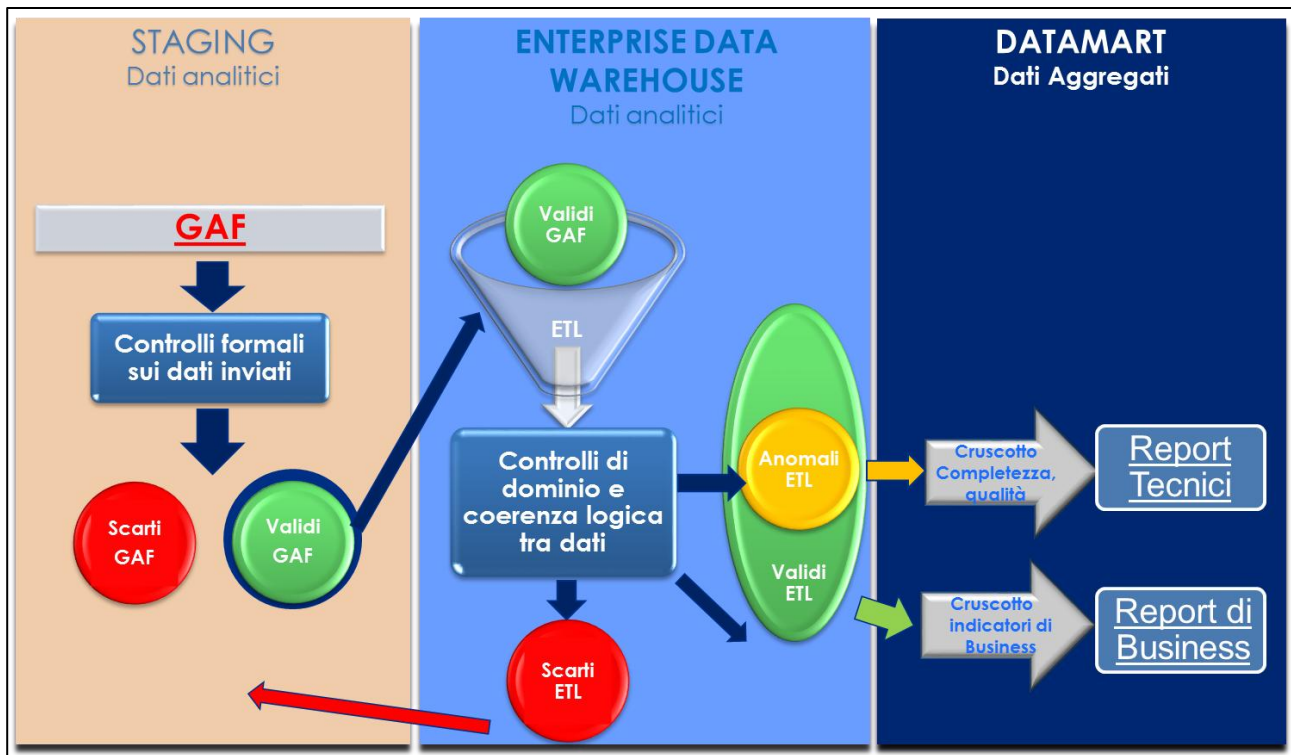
STAGING
Dati analitici

GAF

Controlli formali sui dati inviati

Scarti GAF

Validi GAF

ENTERPRISE DATA WAREHOUSE
Dati analitici

Validi GAF

ETL

Controlli di dominio e coerenza logica tra dati

Scarti ETL

Anomali ETL

Validi ETL

DATAMART
Dati Aggregati

Cruscotto Completezza, qualità

Report Tecnici

Cruscotto indicatori di Business

Report di Business